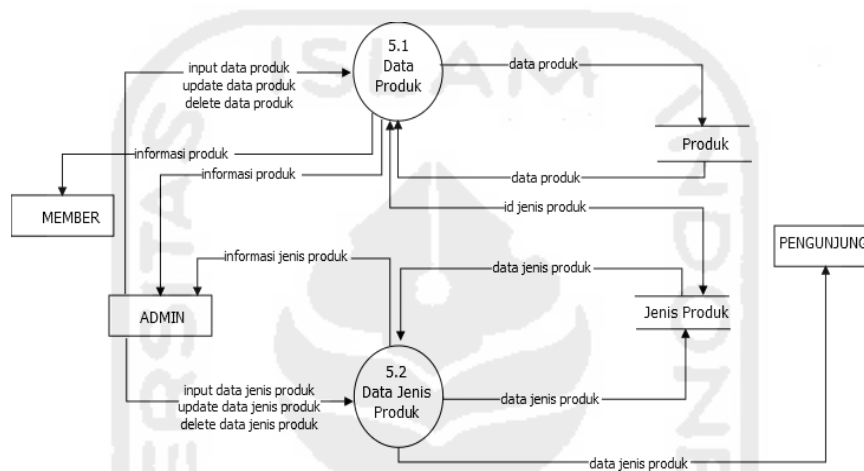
input data produk
update data produk
delete data produk

5.1
Data
Produk

data produk

Produk

informasi produk

informasi produk

data produk

MEMBER

id jenis produk

PENGUNJUNG

informasi jenis produk

data jenis produk

ADMIN

Jenis Produk

5.2
Data Jenis
Produk

input data jenis produk
update data jenis produk
delete data jenis produk

data jenis produk

data jenis produk